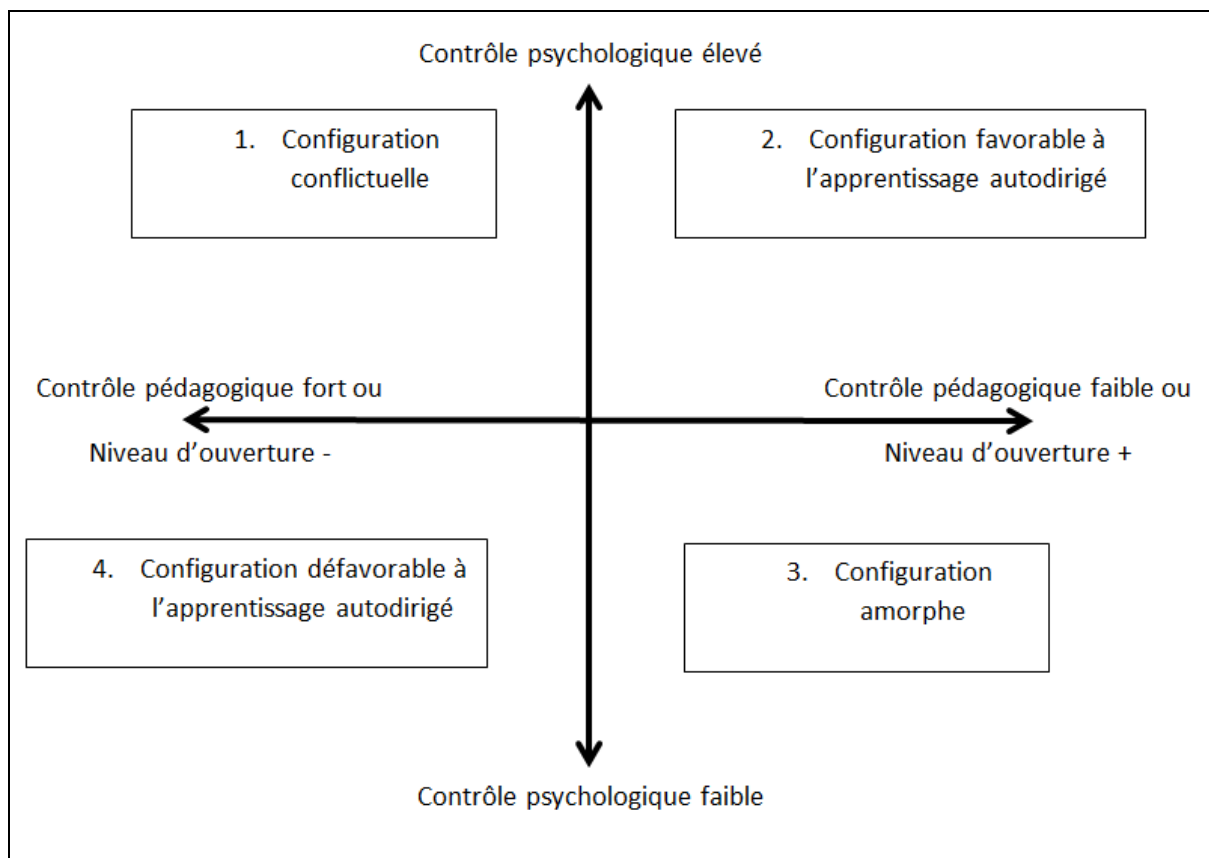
Contrôle psychologique élevé

1. Configuration conflictuelle

2. Configuration favorable à l'apprentissage autodirigé

Contrôle pédagogique fort ou

Niveau d'ouverture -

Contrôle pédagogique faible ou

Niveau d'ouverture +

4. Configuration défavorable à l'apprentissage autodirigé

3. Configuration amorphe

Contrôle psychologique faible